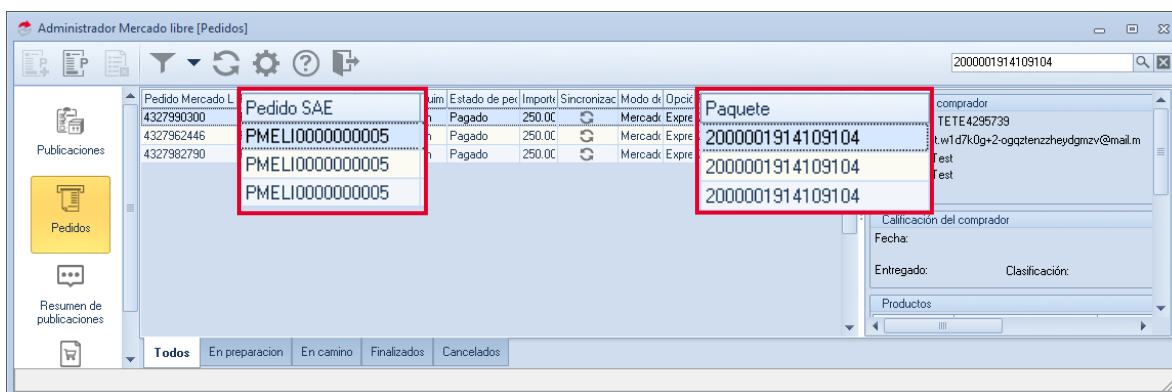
Administrador Mercado libre [Pedidos]

2000001914109104

Publicaciones

Pedidos

Resumen de publicaciones

| Pedido Mercado L | Pedido SAE | uim | Estado de pe | Importe | Sincronizac | Modo de | Opció |
|---|---|---|---|---|---|---|---|
| 4327990300 | PMELI0000000005 | n | Pagado | 250.0C | | Mercado | Expre |
| 4327962446 | PMELI0000000005 | n | Pagado | 250.0C | | Mercado | Expre |
| 4327982790 | PMELI0000000005 | n | Pagado | 250.0C | | Mercado | Expre |

Paquete
2000001914109104
2000001914109104
2000001914109104

comprador
TETE4295739
t.w1d7k0g+2-ogqztenzzheydgmzv@mail.m
Test
Test

Calificación del comprador
Fecha:
Entregado:
Clasificación:

Productos

Todos | En preparacion | En camino | Finalizados | Cancelados